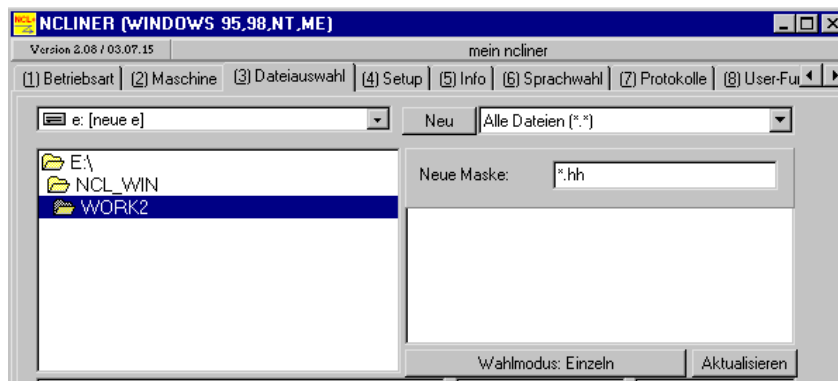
NCLINER (WINDOWS 95,98,NT,ME)

Version 2.08 / 03.07.15

mein ncliner

(1) Betriebsart | (2) Maschine | (3) Dateiauswahl | (4) Setup | (5) Info | (6) Sprachwahl | (7) Protokolle | (8) User-Fu

e: [neue e]

Neu

Alle Dateien (*.*)

E:\

NCL_WIN

WORK2

Neue Maske:

*.hh

Wahlmodus: Einzeln

Aktualisieren